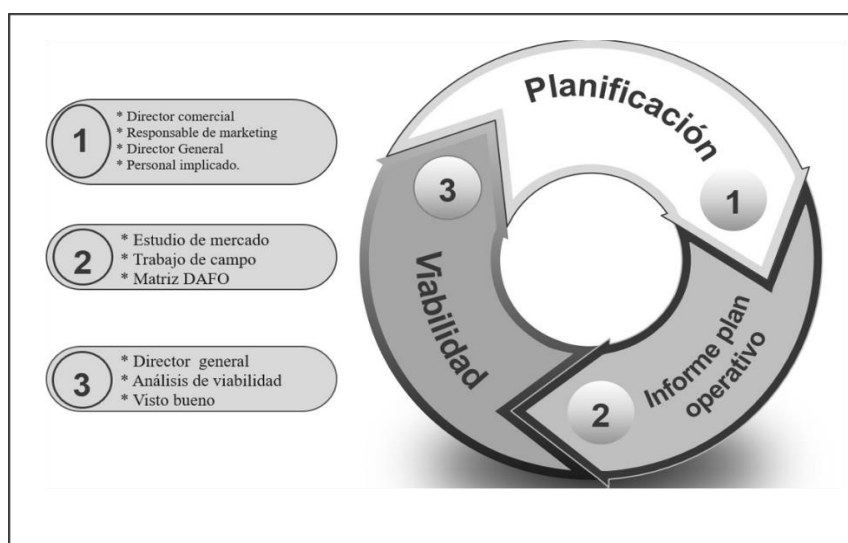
1
* Director comercial
* Responsable de marketing
* Director General
* Personal implicado.

2
* Estudio de mercado
* Trabajo de campo
* Matriz DAFO

3
* Director general
* Análisis de viabilidad
* Visto bueno

Planificación
1

Informe plan operativo
2

Viabilidad
3